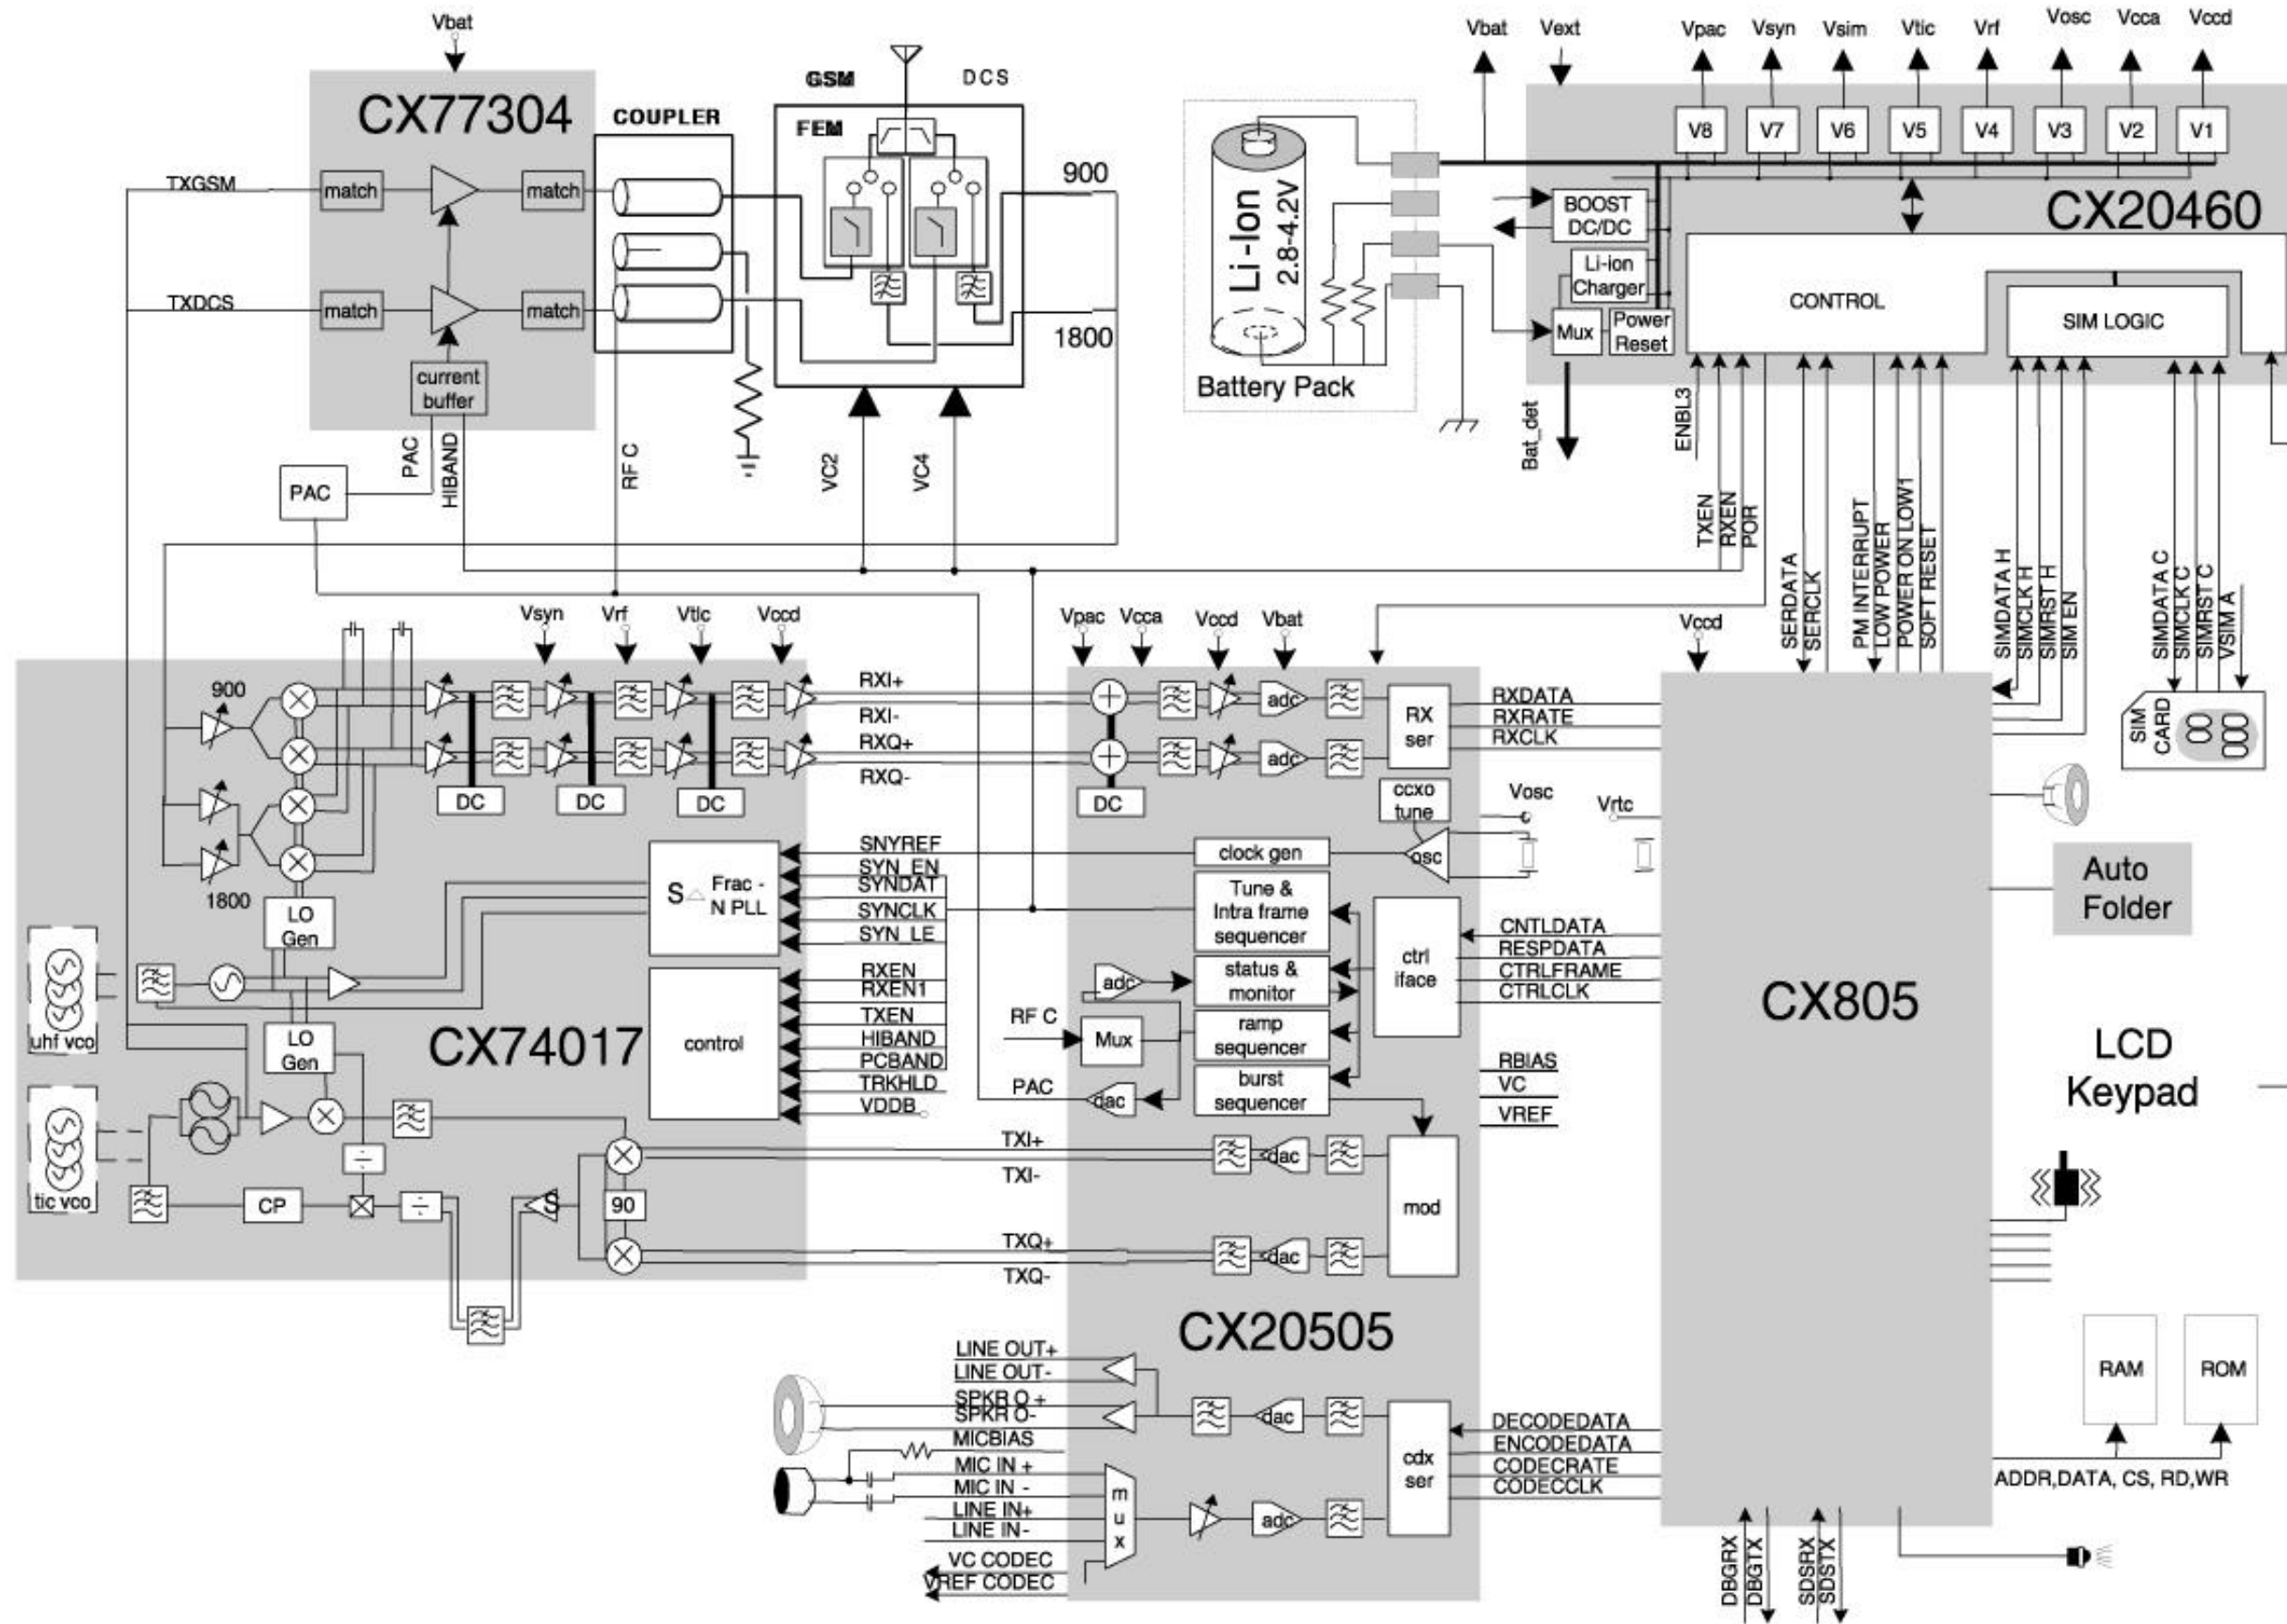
Vbat
CX77304
COUPLER
GSM
DCS
FEM
900
1800
TXGSM
match
match
TXDCS
match
match
current buffer
PAC
HIBAND
PAC
RF C
VC2
VC4
Vbat
Vext
Vpac
Vsyn
Vsim
Vtic
Vrf
Vosc
Vcca
Vccd
V8
V7
V6
V5
V4
V3
V2
V1
Li-Ion 2.8-4.2V
Battery Pack
BOOST DC/DC
Li-ion Charger
Mux
Power Reset
CX20460
CONTROL
SIM LOGIC
Bat_det
ENBL3
TXEN
RXEN
POR
SERDATA
SERCLK
PM INTERRUPT
LOW POWER
POWER ON LOW1
SOFT RESET
SIMDATA H
SIMCLK H
SIMRST H
SIM EN
SIMDATA C
SIMCLK C
SIMRST C
VSIM A
SIM CARD
Vsyn
Vrf
Vtlc
Vccd
900
1800
DC
DC
DC
LO Gen
LO Gen
uhf vco
tic vco
CP
90
S
Frac - N PLL
control
CX74017
RXI+
RXI-
RXQ+
RXQ-
SNYREF
SYN_EN
SYNDAT
SYNCLK
SYN_LE
RXEN
RXEN1
TXEN
HIBAND
PCBAND
TRKHLD
VDDB
Vpac
Vcca
Vccd
Vbat
adc
adc
RX ser
DC
ccxo tune
osc
clock gen
Tune & Intra frame sequencer
status & monitor
ramp sequencer
burst sequencer
ctrl iface
adc
Mux
dac
RF C
PAC
TXI+
TXI-
TXQ+
TXQ-
dac
dac
mod
CX20505
RXDATA
RXRATE
RXCLK
Vosc
Vrtc
CNTLDATA
RESPDATA
CTRLFRAME
CTRLCLK
RBIAS
VC
VREF
Vccd
CX805
Auto Folder
LCD Keypad
LINE OUT+
LINE OUT-
SPKR O +
SPKR O-
MICBIAS
MIC IN +
MIC IN -
LINE IN+
LINE IN-
VC CODEC
VREF CODEC
m u x
dac
adc
cdx ser
DECODEDATA
ENCODEDATA
CODECRATE
CODECCLK
RAM
ROM
ADDR,DATA, CS, RD,WR
DBGRX
DBGTX
SDSRX
SDSTX